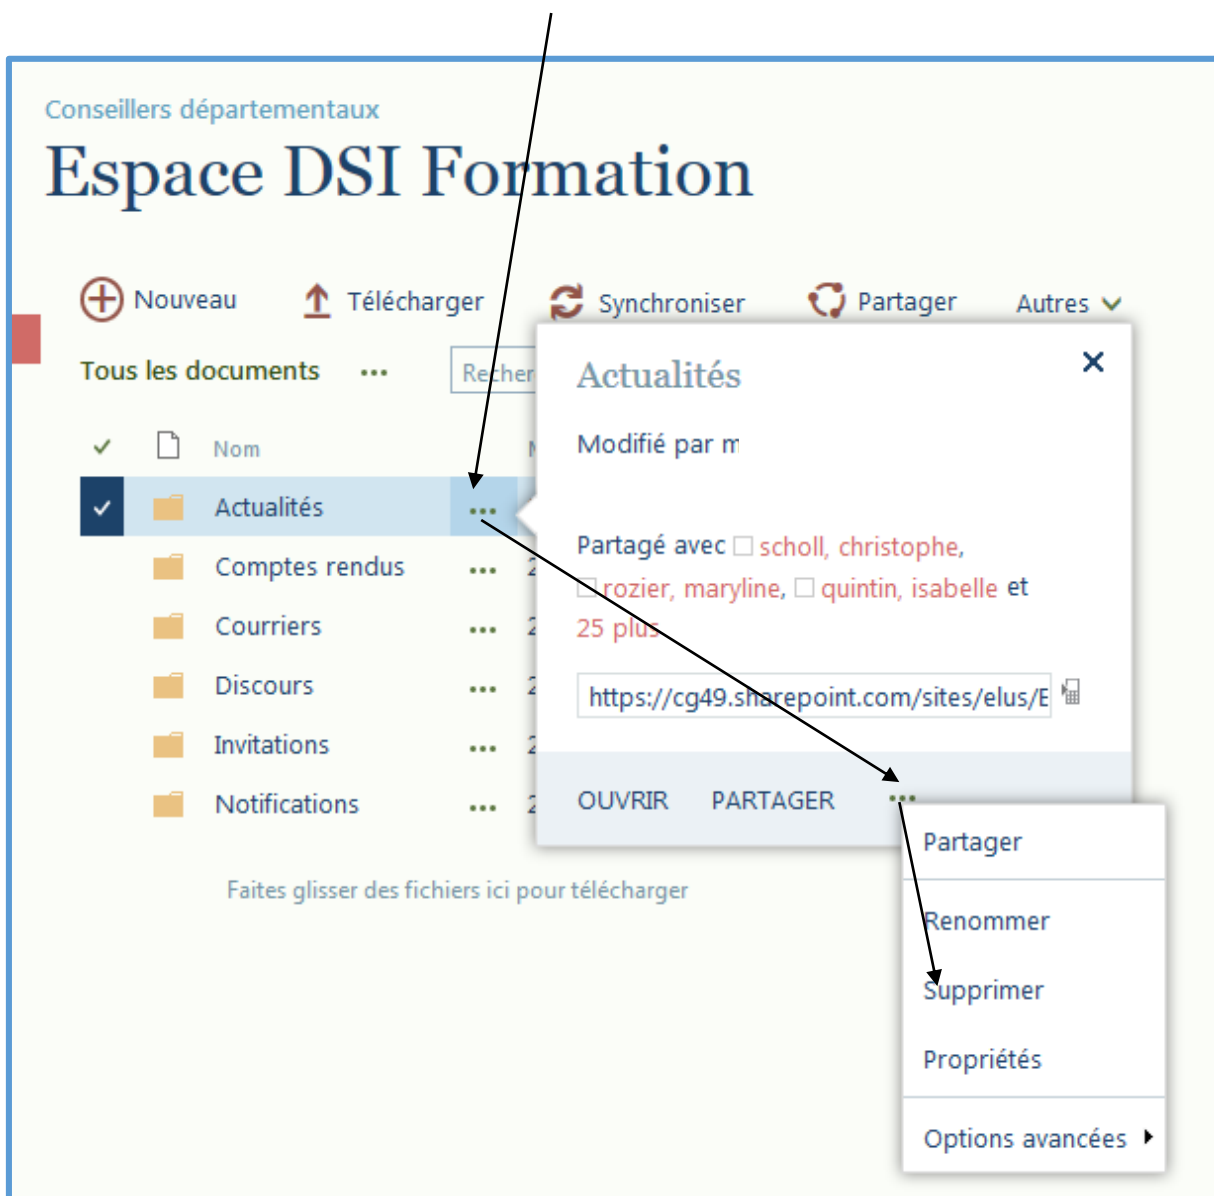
Conseillers départementaux

Espace DSI Formation

Nouveau Télécharger Synchroniser Partager Autres

Tous les documents ••• Recher

Nom

Actualités •••

Comptes rendus •••

Courriers •••

Discours •••

Invitations •••

Notifications •••

Faites glisser des fichiers ici pour télécharger

Actualités

Modifié par m

Partagé avec scholl, christophe, rozier, maryline, quintin, isabelle et 25 plus

https://cg49.sharepoint.com/sites/elus/E

OUVRIR PARTAGER •••

Partager

Renommer

Supprimer

Propriétés

Options avancées